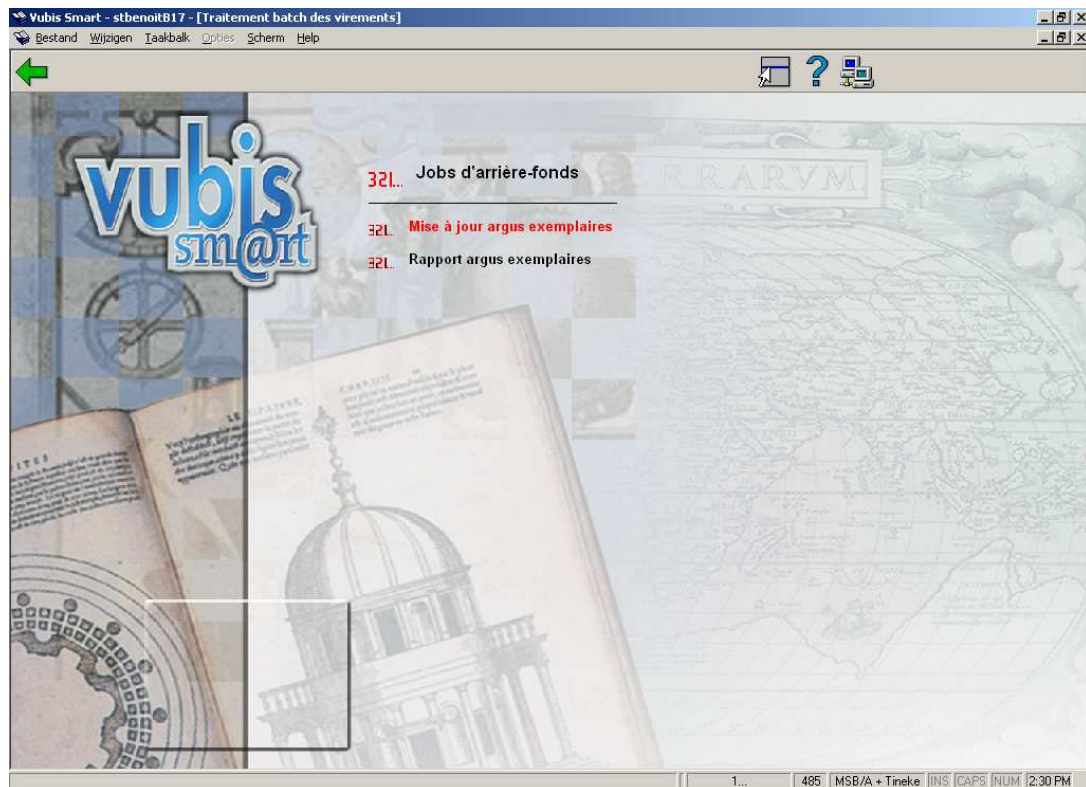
Vubis Smart - stbenoitB17 - [Traitement batch des virements]

Bestand Wijzigen Taakbalk Opties Scherm Help

vubis smart

Jobs d'arrière-fonds

Mise à jour argus exemplaires

Rapport argus exemplaires

RRARVM

1... 485 MSB/A + Tineke INS CAPS NUM 2:30 PM